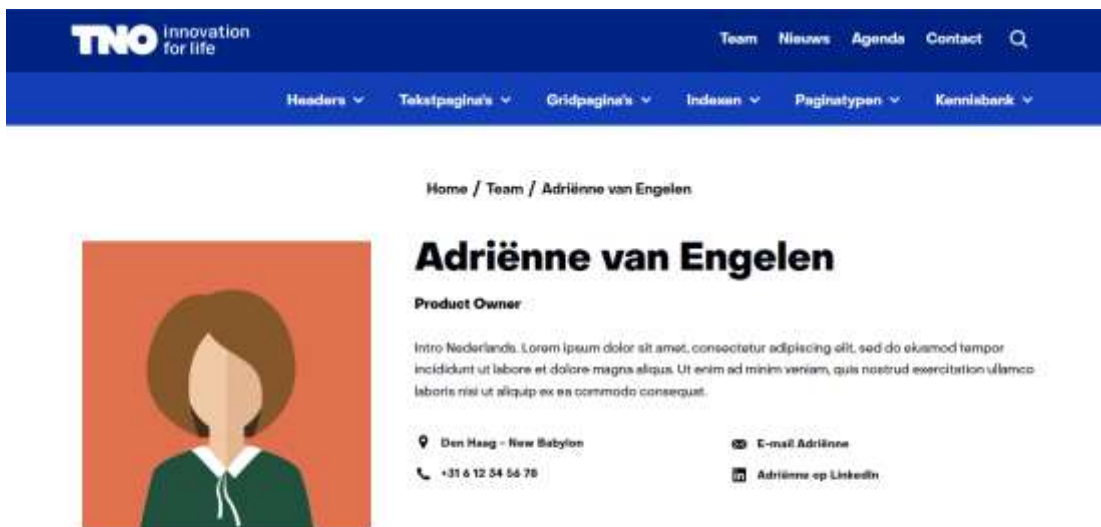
TNO innovation for life

Team Nieuws Agenda Contact

Headers Tekstpagina's Gridpagina's Indexen Paginatypen Kennisbank

Home / Team / Adriënne van Engelen

Adriënne van Engelen

Product Owner

Intro Nederlands. Lorem ipsum dolor sit amet, consectetur adipiscing elit, sed do eiusmod tempor incididunt ut labore et dolore magna aliqua. Ut enim ad minim veniam, quis nostrud exercitation ullamco laboris nisi ut aliquip ex ea commodo consequat.

Den Haag - New Babylon

+31 6 12 34 56 78

E-mail Adriënne

Adriënne op LinkedIn